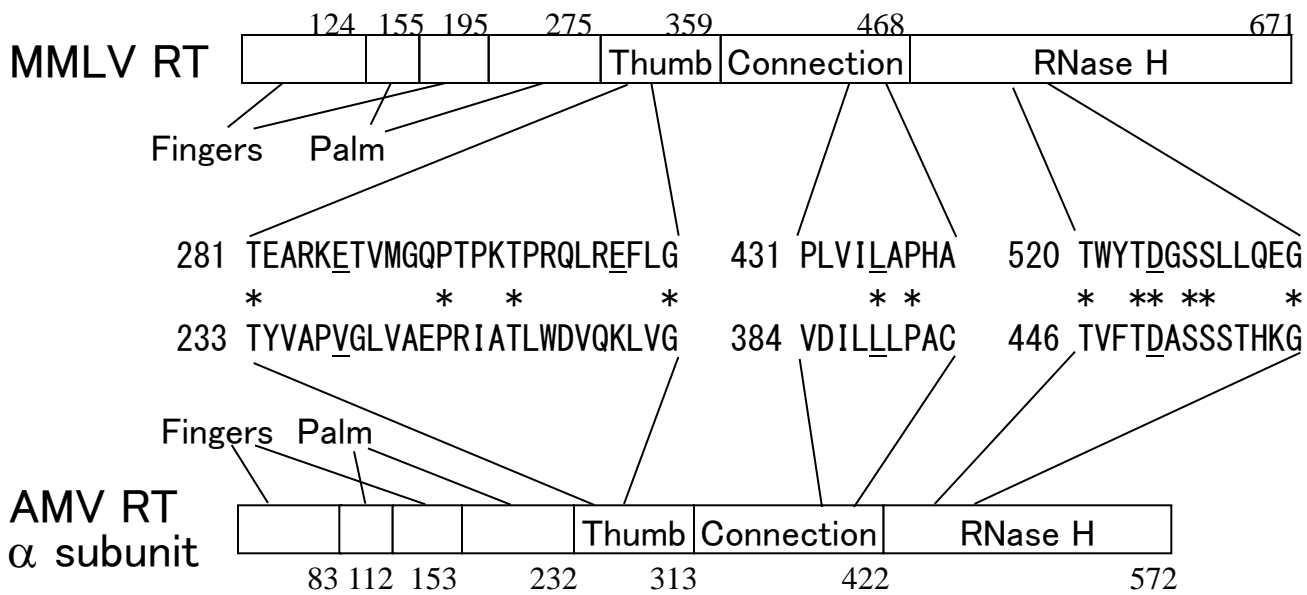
124 155 195 275 359 468 671

MMLV RT

Thumb Connection RNase H

Fingers Palm

281 TEARKETVMGQPTPKTPRQLREFLG 431 PLVILAPHA 520 TWYTDGSSLLQEG

\* \* \* \* \* \* \* \*\* \*\* \*

233 TYVAPVGLVAEPRIATLWDVQKLVG 384 VDILLLPAC 446 TVFTDASSSTHKG

Fingers Palm

AMV RT

$\alpha$ subunit

Thumb Connection RNase H

83 112 153 232 313 422 572